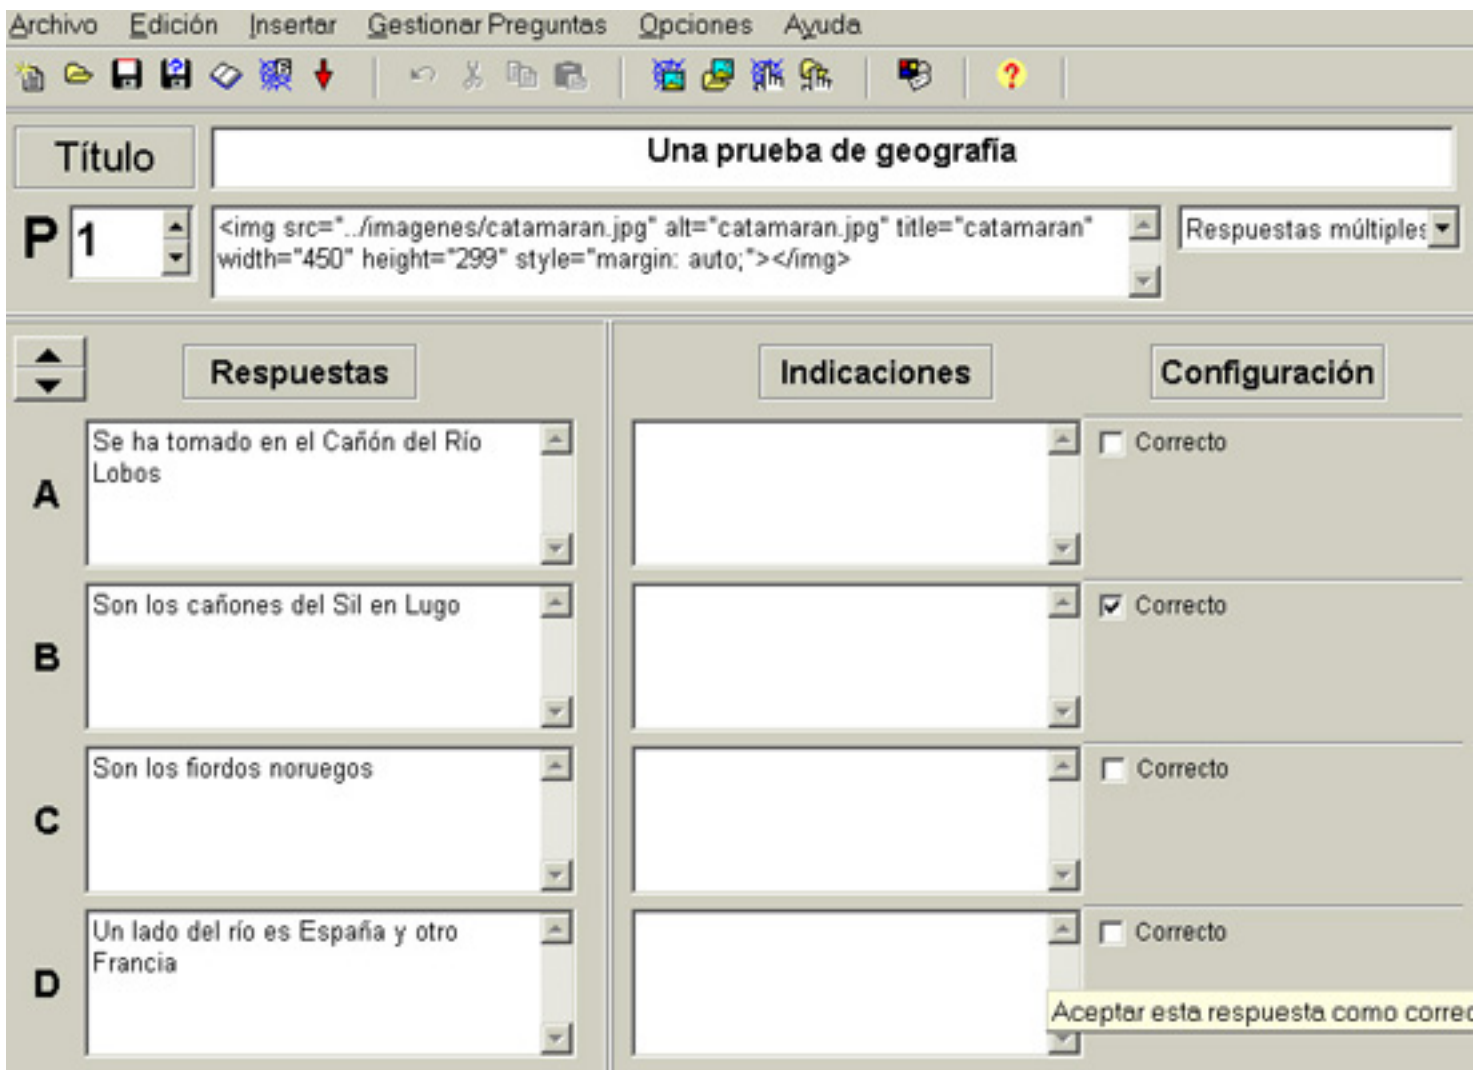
Archivo Edición Insertar Gestionar Preguntas Opciones Ayuda

Título

Una prueba de geografía

P 1

<img src="../imagenes/catamaran.jpg" alt="catamaran.jpg" title="catamaran" width="450" height="299" style="margin: auto;"></img>

Respuestas múltiples

Respuestas

Indicaciones

Configuración

A

Se ha tomado en el Cañón del Río Lobos

Correcto

B

Son los cañones del Sil en Lugo

Correcto

C

Son los fiordos noruegos

Correcto

D

Un lado del río es España y otro Francia

Correcto

Aceptar esta respuesta como corre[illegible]